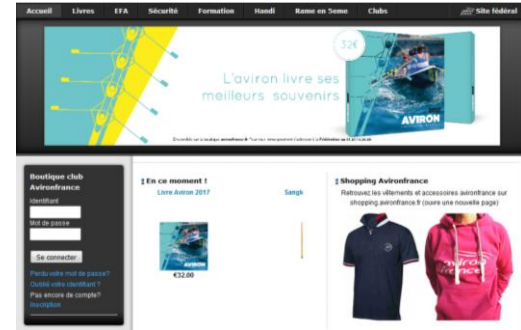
Accueil Livres EFA Sécurité Formation Handi Rame en Seine Clubs Site fédéral

32€

L'aviron livre ses meilleurs souvenirs

AVIRON

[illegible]

Boutique club Avironfrance

Identifiant

Mot de passe

Se connecter

Perdu votre mot de passe?
Oublié votre identifiant ?
Pas encore de compte?
Inscription

En ce moment !

Livre Aviron 2017

Sangl

AVIRON

€32.00

Shopping Avironfrance

Retrouvez les vêtements et accessoires avironfrance sur shopping.avironfrance.fr (ouvre une nouvelle page)

aviron france